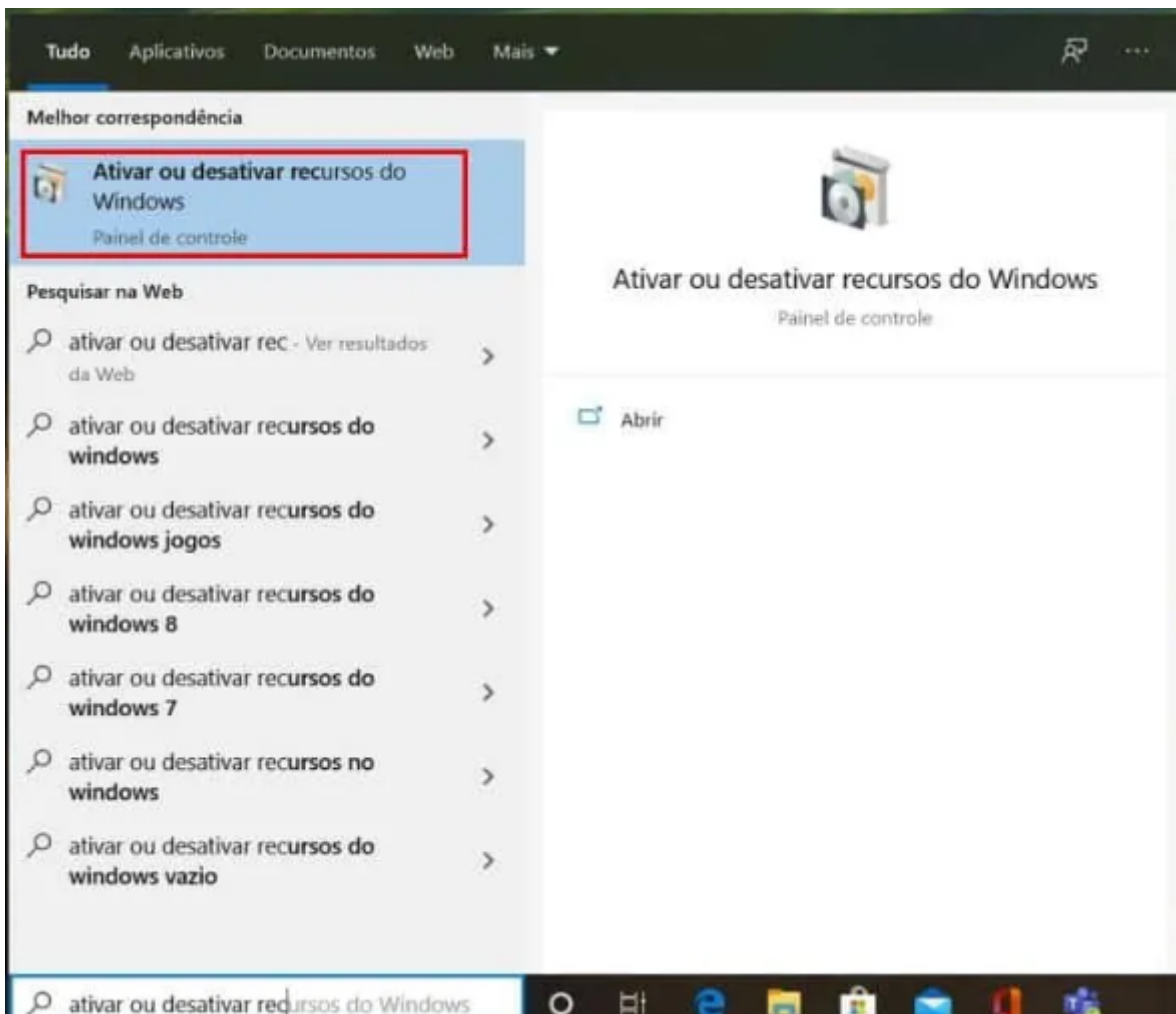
Tudo Aplicativos Documentos Web Mais ▾

Melhor correspondência

Ativar ou desativar recursos do Windows
Painel de controle

Pesquisar na Web

ativar ou desativar rec - Ver resultados da Web

ativar ou desativar recursos do windows

ativar ou desativar recursos do windows jogos

ativar ou desativar recursos do windows 8

ativar ou desativar recursos do windows 7

ativar ou desativar recursos no windows

ativar ou desativar recursos do windows vazio

Ativar ou desativar recursos do Windows
Painel de controle

Abrir

ativar ou desativar recursos do Windows